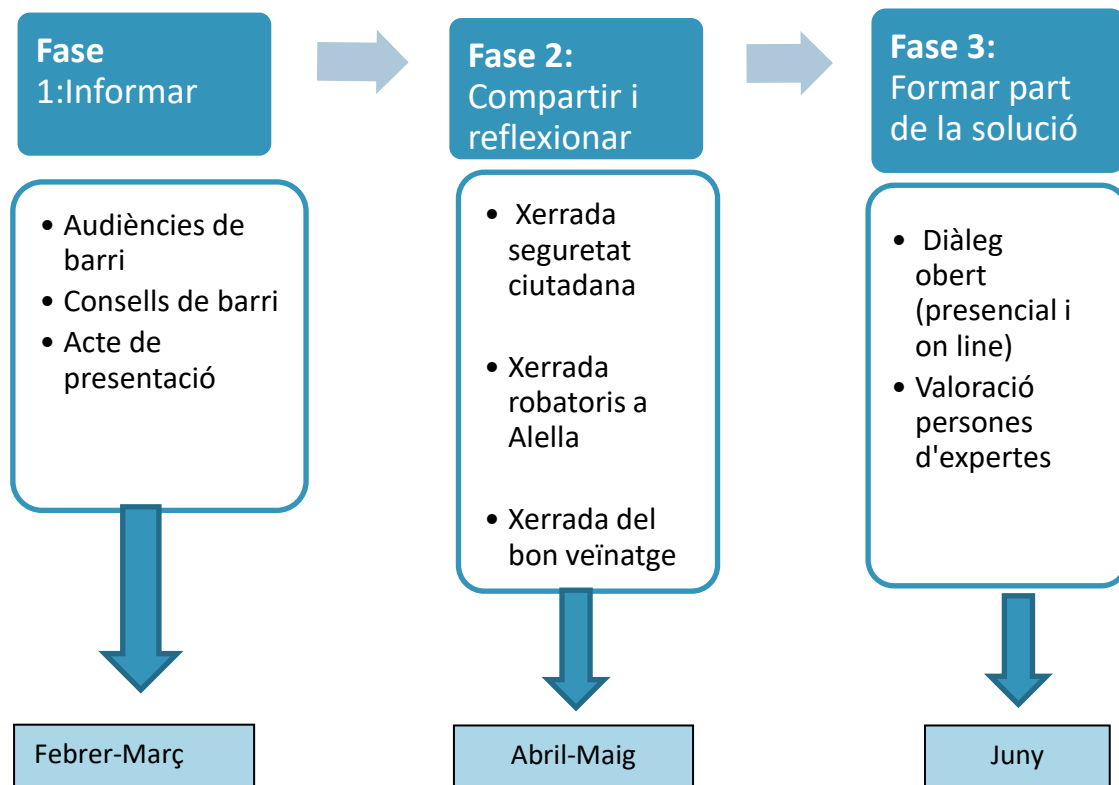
Fase 1:Informar

- Audiències de barri
- Consells de barri
- Acte de presentació

Febrer-Març

Fase 2: Compartir i reflexionar

- Xerrada seguretat ciutadana
- Xerrada robatoris a Alella
- Xerrada del bon veïnatge

Abril-Maig

Fase 3: Formar part de la solució

- Diàleg obert (presencial i on line)
- Valoració persones d'expertes

Juny